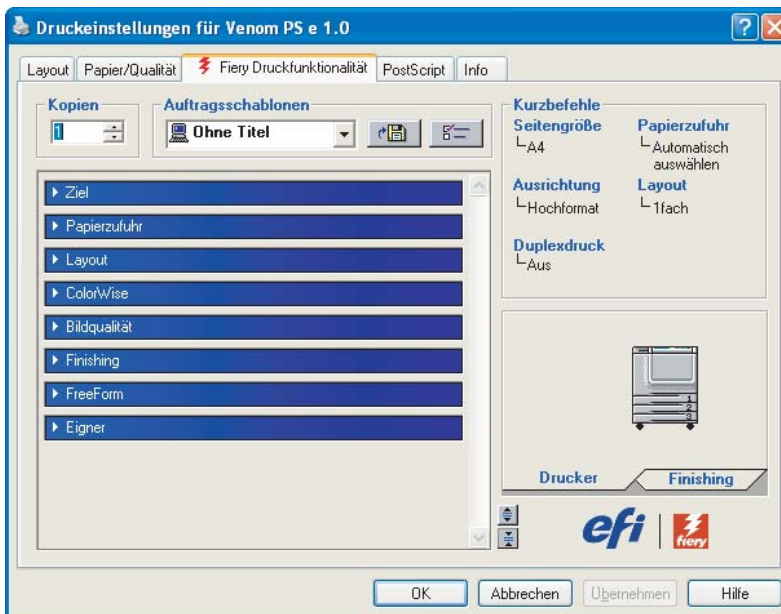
Druckeinstellungen für Venom PS e 1.0

Layout | Papier/Qualität | Fiery Druckfunktionalität | PostScript | Info

Kopien
1

Auftragsschablonen
Ohne Titel

Ziel
Papierzufuhr
Layout
ColorWise
Bildqualität
Finishing
FreeForm
Eigner

Kurzbefehle
Seitengröße
A4
Papierzufuhr
Automatisch auswählen
Ausrichtung
Hochformat
Layout
1fach
Duplexdruck
Aus

1
2
3

Drucker
Finishing

efi | fiery

OK | Abbrechen | Übernehmen | Hilfe